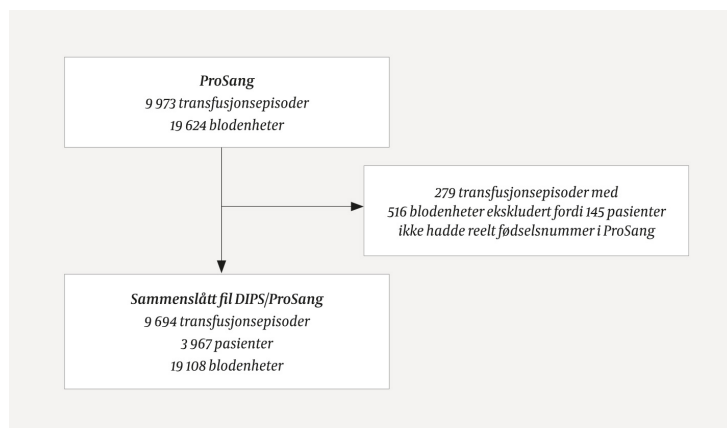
ProSang
9 973 transfusjonsepisoder
19 624 blodenheter

279 transfusjonsepisoder med
516 blodenheter ekskludert fordi 145 pasienter
ikke hadde reelt fødselsnummer i ProSang

Sammenslått fil DIPS/ProSang
9 694 transfusjonsepisoder
3 967 pasienter
19 108 blodenheter